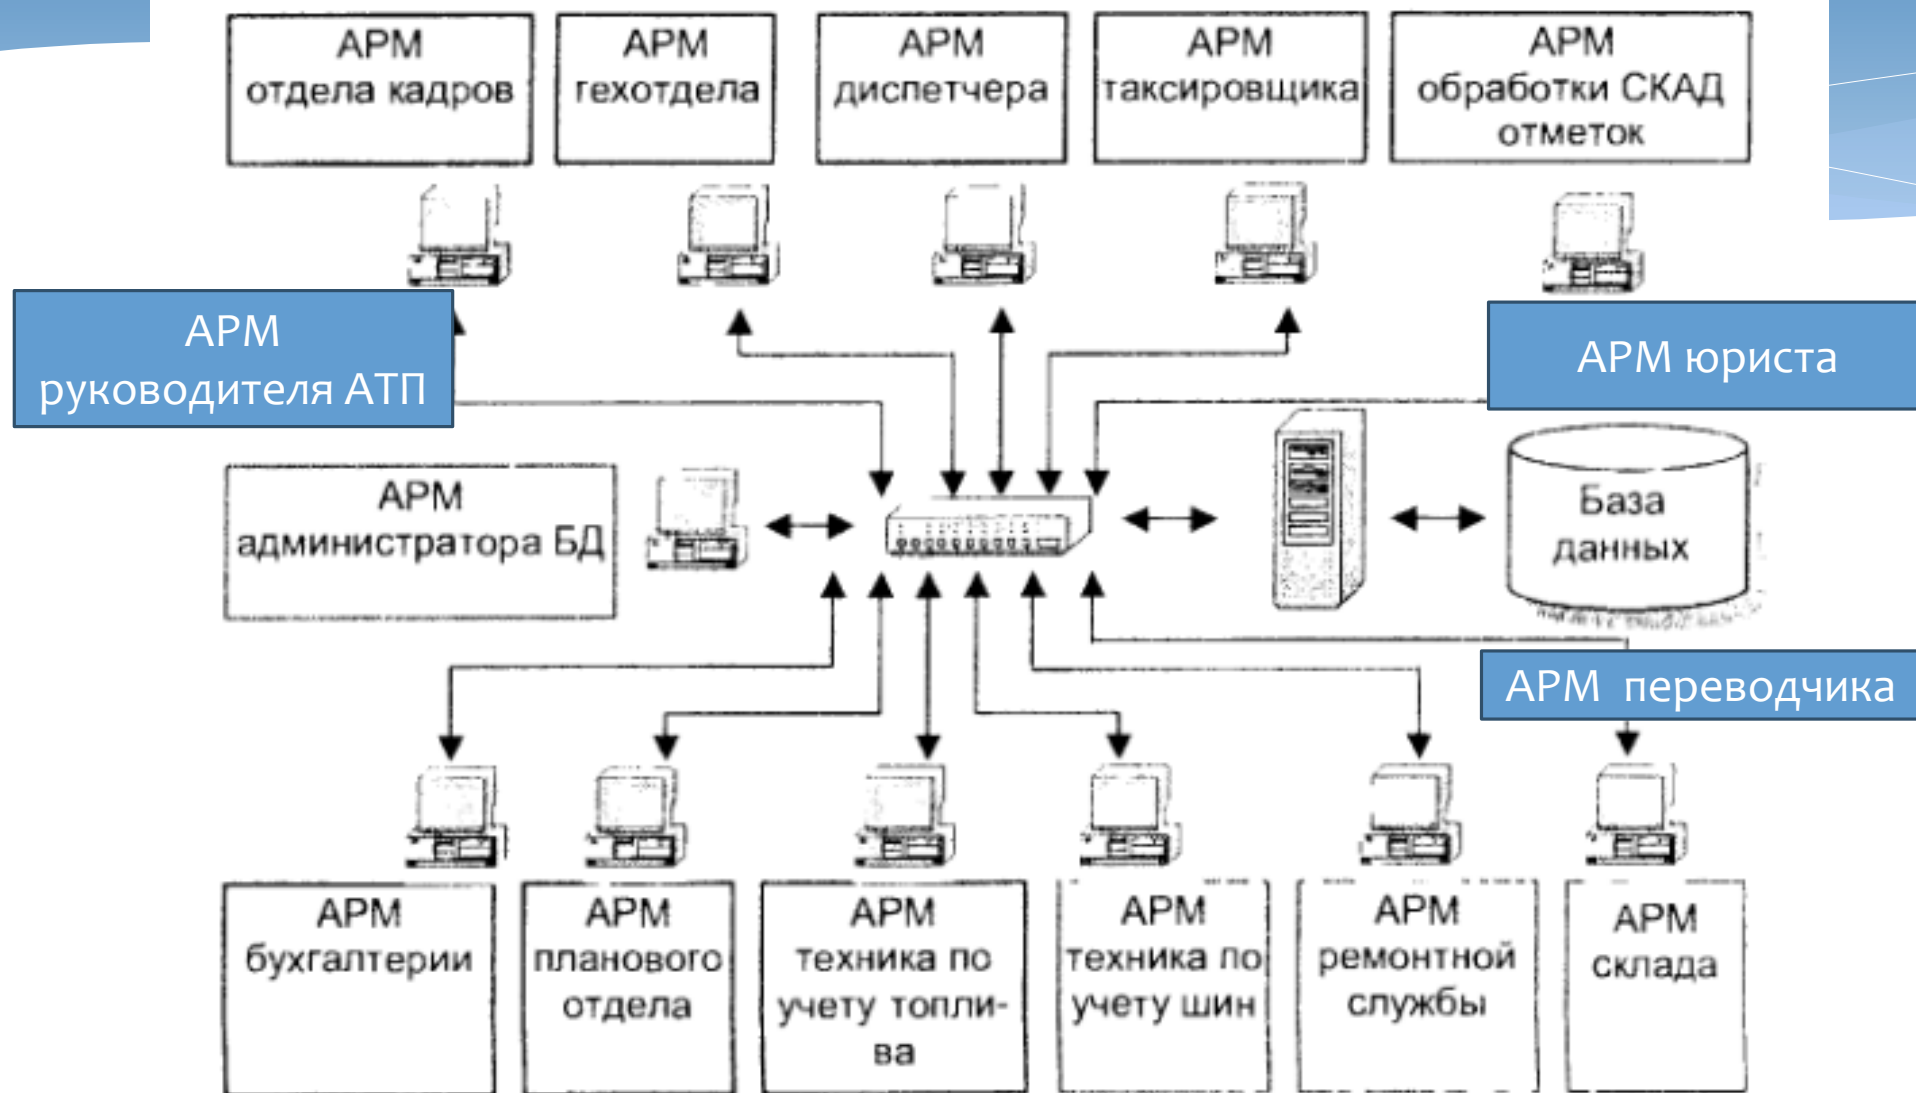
АРМ отдела кадров

АРМ техотдела

АРМ диспетчера

АРМ таксировщика

АРМ обработки СКАД отметок

АРМ руководителя АТП

АРМ юриста

АРМ администратора БД

База данных

АРМ переводчика

АРМ бухгалтерии

АРМ планового отдела

АРМ техника по учету топлива

АРМ техника по учету шин

АРМ ремонтной службы

АРМ склада